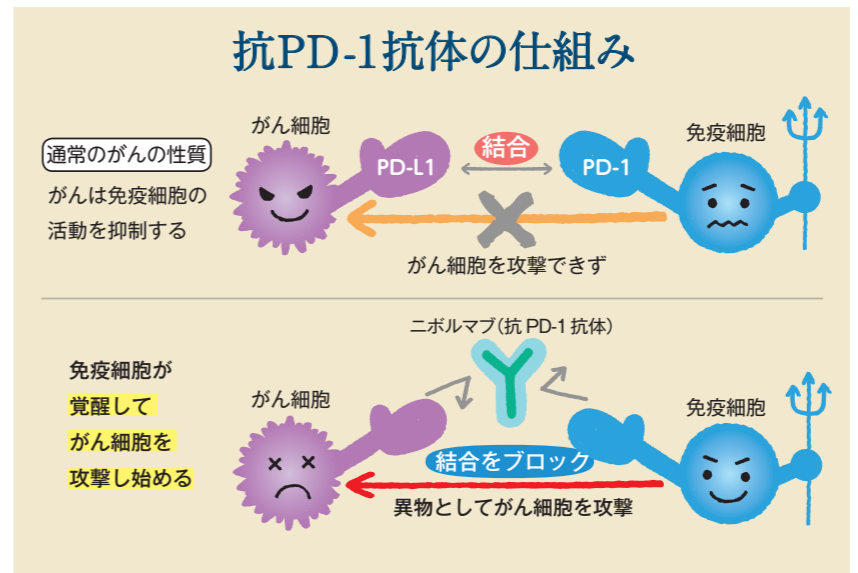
抗PD-1抗体の仕組み

通常のがんの性質

がんは免疫細胞の活動を抑制する

がん細胞

PD-L1

結合

PD-1

免疫細胞

がん細胞を攻撃できず

ニボルマブ(抗 PD-1 抗体)

免疫細胞が

覚醒して

がん細胞を

攻撃し始める

がん細胞

免疫細胞

結合をブロック

異物としてがん細胞を攻撃